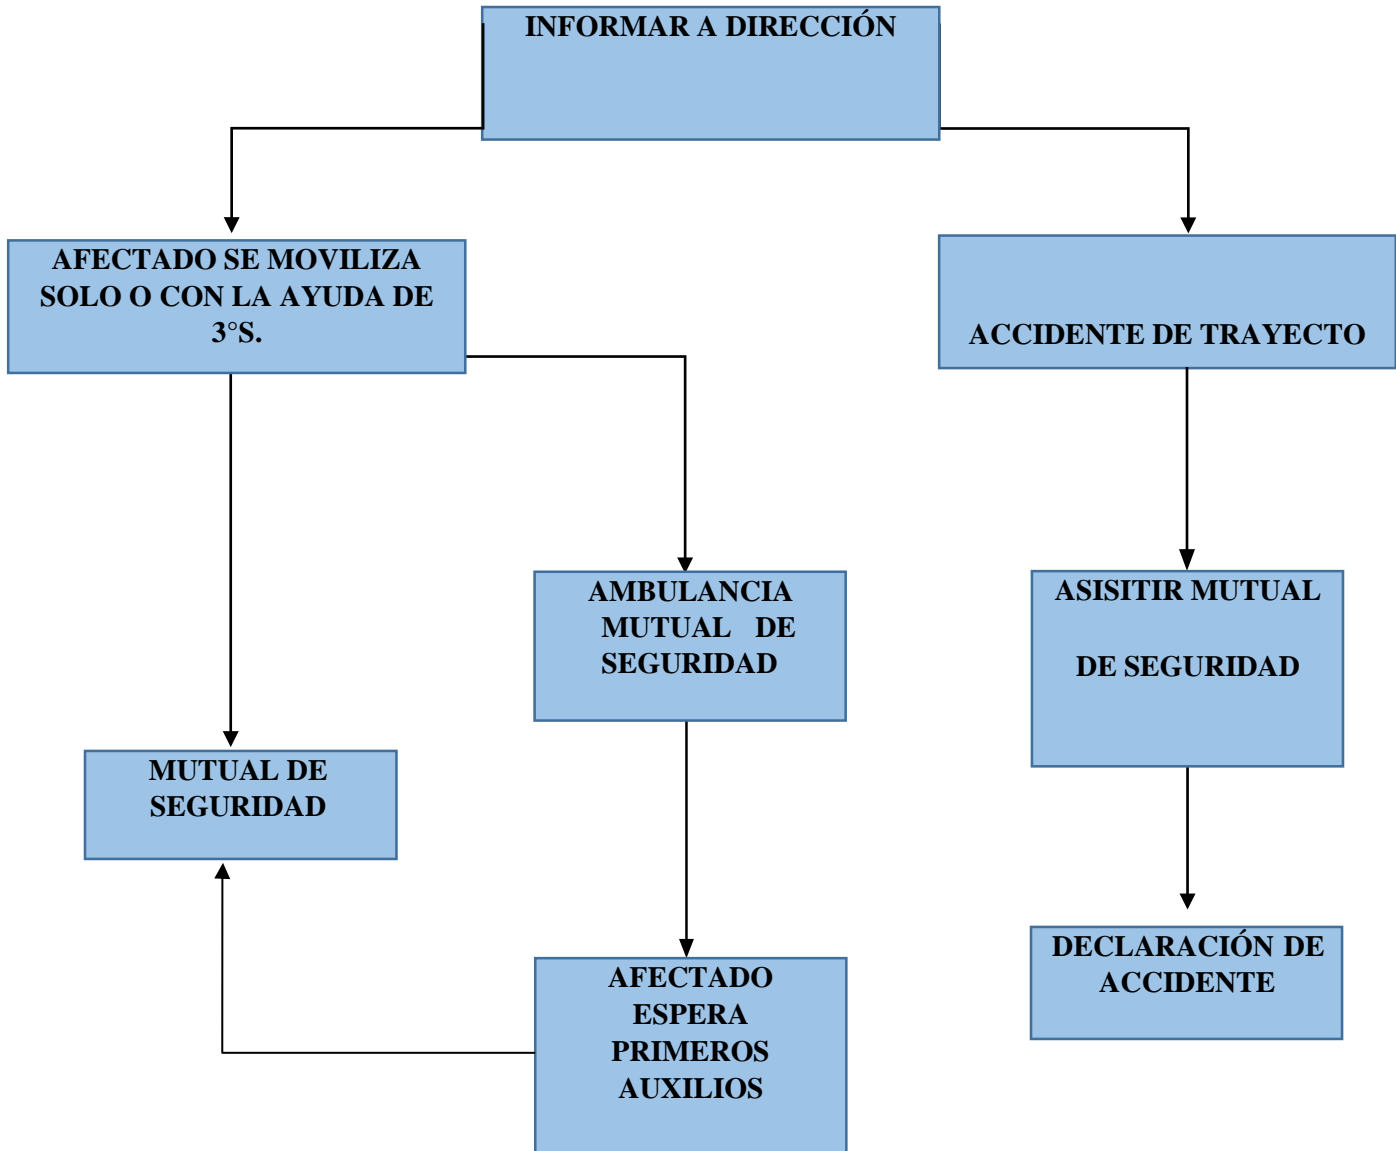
INFORMAR A DIRECCIÓN

AFECTADO SE MOVILIZA SOLO O CON LA AYUDA DE 3°S.

ACCIDENTE DE TRAYECTO

AMBULANCIA MUTUAL DE SEGURIDAD

ASISITIR MUTUAL

DE SEGURIDAD

MUTUAL DE SEGURIDAD

DECLARACIÓN DE ACCIDENTE

AFECTADO ESPERA PRIMEROS AUXILIOS